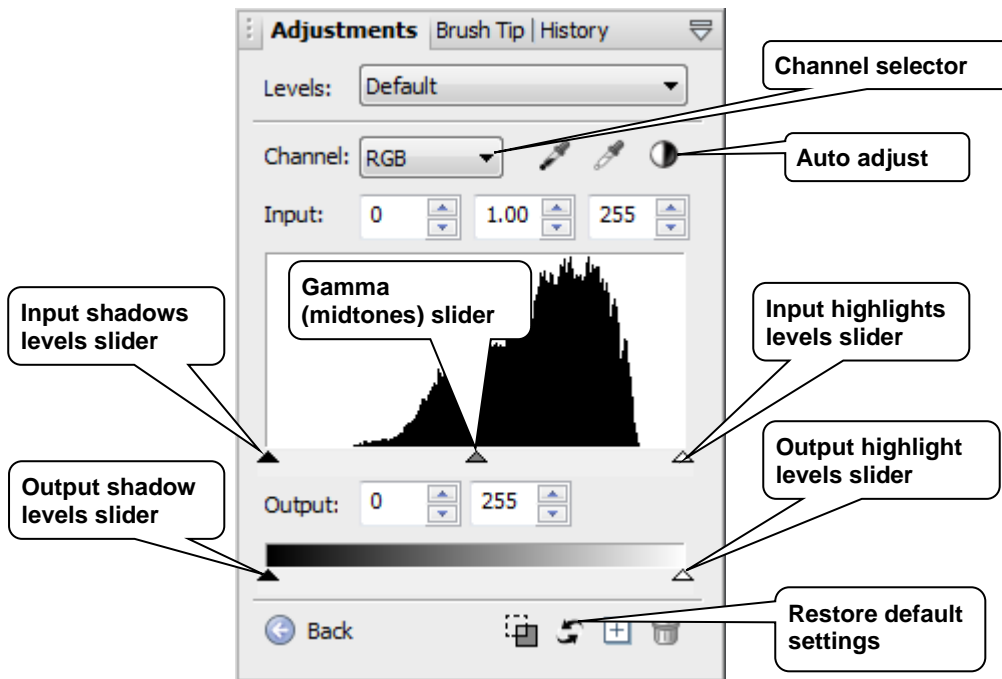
Adjustments Brush Tip History

Channel selector

Levels: Default

Channel: RGB

Auto adjust

Input: 0 1.00 255

Gamma (midtones) slider

Input shadows levels slider

Input highlights levels slider

Output highlight levels slider

Output shadow levels slider

Output: 0 255

Back

Restore default settings